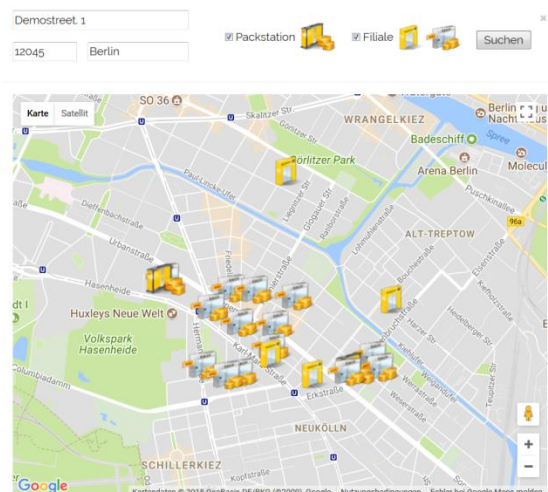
×

Demostreet. 1

12045 Berlin

☑ Packstation ☑ Filiale Suchen

Karte Satellit

SO 36
Skalitzer Str.
Görlitzer Str.
WRANGELKIEZ
Badeschiff
Spree
Görlitzer Park
Arena Berlin
Molecul
Puschkinallee
Paul-Lincke-Ufer
Lausitzer Str.
Glogauer Str.
Reichenberger Str.
Ratiborstraße
Lohmühlenstraße
ALT-TREPTOW
96a
Dieffenbachstraße
Urbanstraße
Friedelstraße
Weserstraße
Hasenheide
Huxleys Neue Welt
Volkspark Hasenheide
Hermannstraße
Karl-Marx-Str.
Columbiadamm
Sonnenallee
Erkstraße
Harzer Str.
Wildenbruchstraße
Elsenstraße
Kiefholzstraße
Heidelberger Str.
Treptower Str.
Bouchéstraße
NEUKÖLLN
SCHILLERKIEZ
Kopfstraße
Google
Kartendaten © 2018 GeoBasis-DE/BKG (©2009), Google Nutzungsbedingungen Fehler bei Google Maps melden